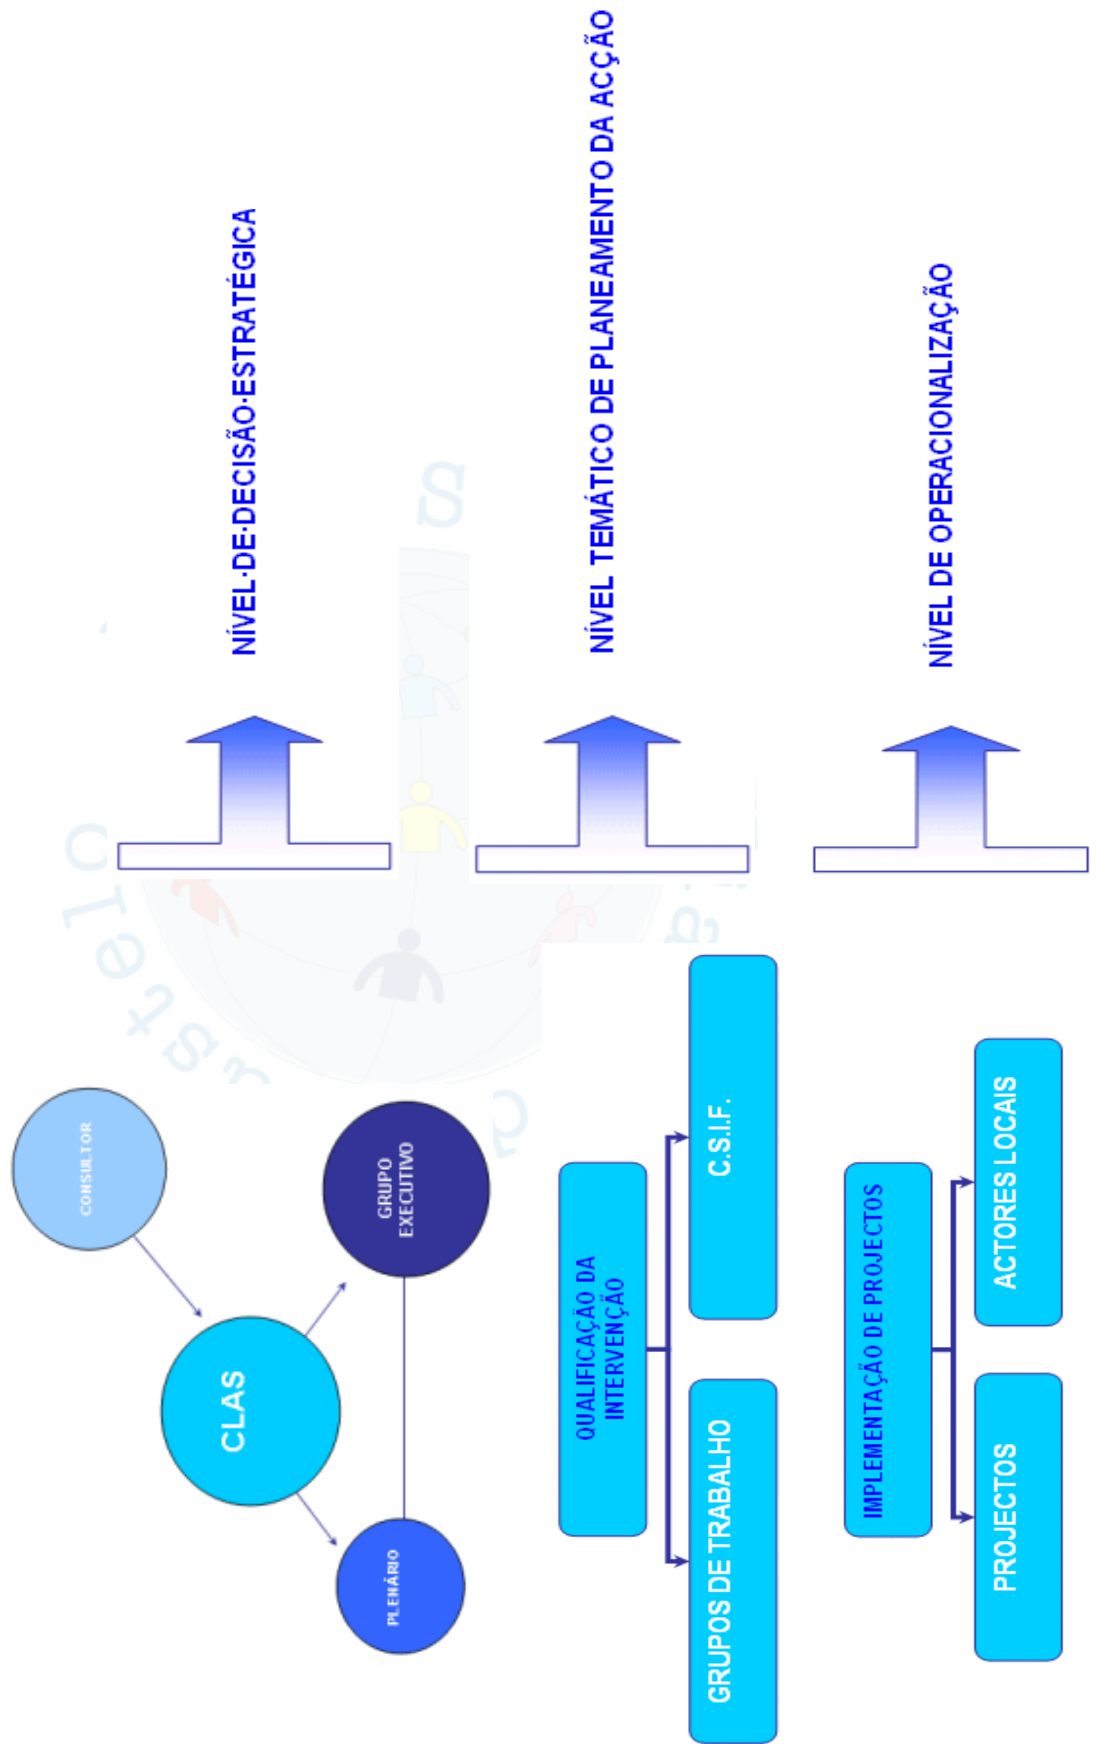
NÍVEL·DE·DECISÃO·ESTRATÉGICA

CONSULTOR

CLAS

GRUPO EXECUTIVO

PLENÁRIO

NÍVEL TEMÁTICO DE PLANEAMENTO DA ACÇÃO

QUALIFICAÇÃO DA INTERVENÇÃO

C.S.I.F.

GRUPOS DE TRABALHO

NÍVEL DE OPERACIONALIZAÇÃO

IMPLEMENTAÇÃO DE PROJECTOS

ACTORES LOCAIS

PROJECTOS